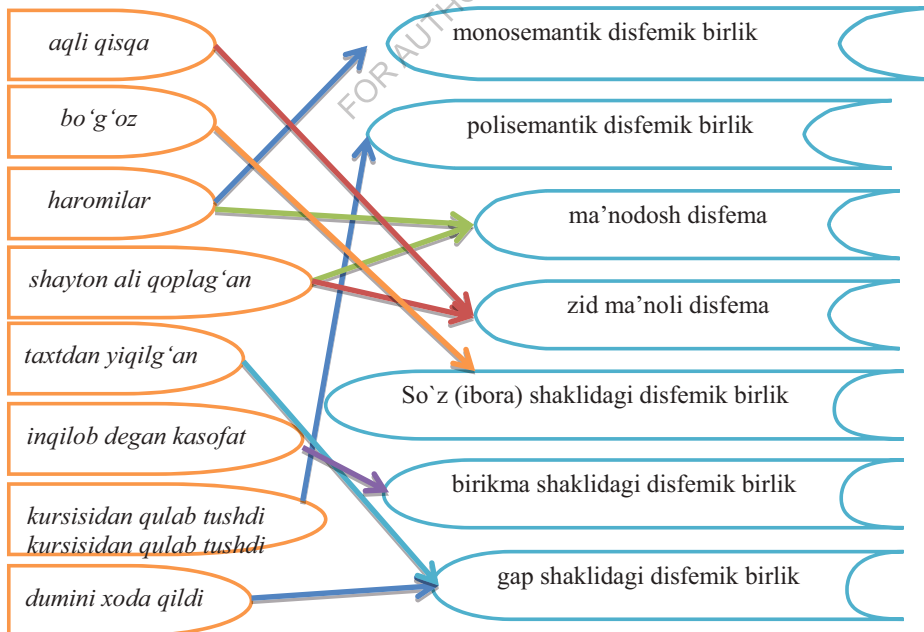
aqli qisqa

bo‘g‘oz

haromilar

shayton ali qoplag‘an

taxtdan yiqilg‘an

inqilob degan kasofat

kursisidan qulab tushdi
kursisidan qulab tushdi

dumini xoda qildi

monosemantik disfemik birlik

polisemantik disfemik birlik

ma’nodosh disfema

zid ma’noli disfema

So`z (ibora) shaklidagi disfemik birlik

birikma shaklidagi disfemik birlik

gap shaklidagi disfemik birlik

FOR AUTH